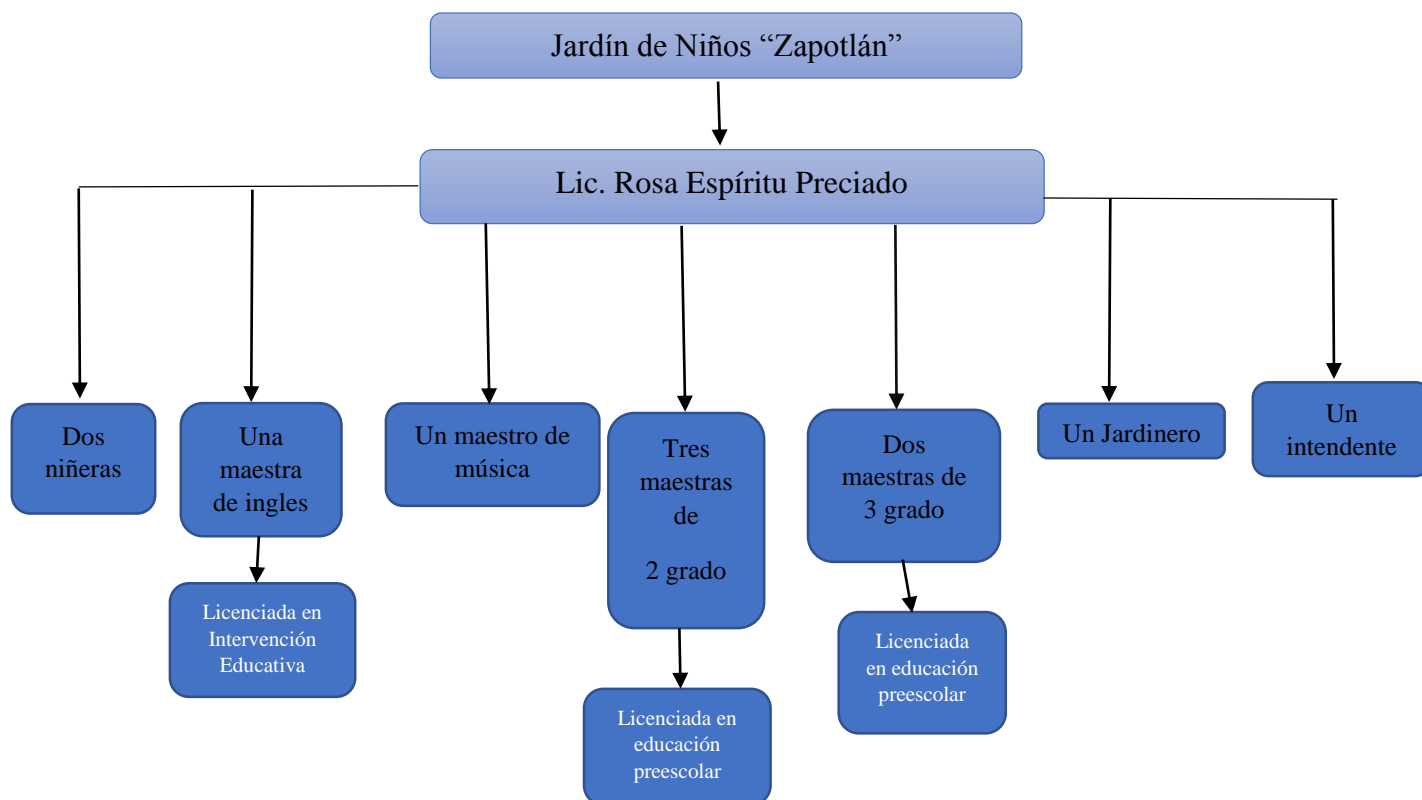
Jardín de Niños “Zapotlán”

Lic. Rosa Espíritu Preciado

Dos niñeras

Una maestra de ingles

Licenciada en Intervención Educativa

Un maestro de música

Tres maestras de 2 grado

Licenciada en educación preescolar

Dos maestras de 3 grado

Licenciada en educación preescolar

Un Jardinero

Un intendente